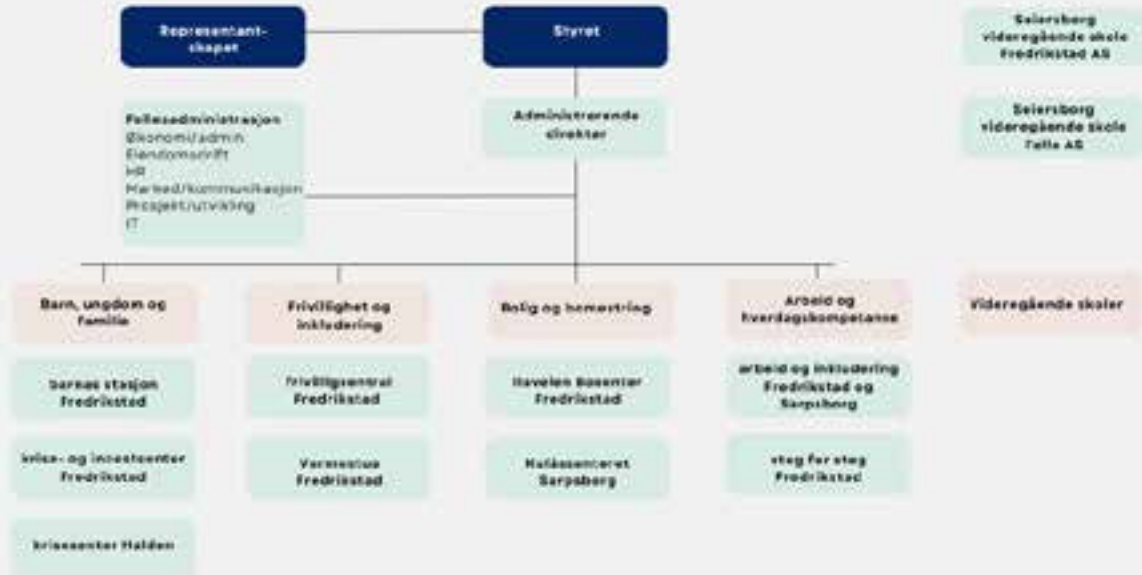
Representantskapet

Styret

Selersborg videregående skole Fredrikstad AS

Fellesadministrasjon
Økonomi/admin
Eiendomsdrift
HR
Marked/kommunikasjon
Prosjekt/utvikling
IT

Administrerende direktør

Seiersborg videregående skole Follo AS

Barn, ungdom og familie

Frivillighet og inkludering

Bolig og bomestring

Arbeid og hverdagskompetanse

Videregående skoler

barnas stasjon Fredrikstad

krise- og incestsenter Fredrikstad

krisesenter Halden

frivilligsentral Fredrikstad

Varmestua Fredrikstad

Havelen Bosenter Fredrikstad

Nullpunktet Sarpsborg

arbeid og inkludering Fredrikstad og Sarpsborg

steg for steg Fredrikstad